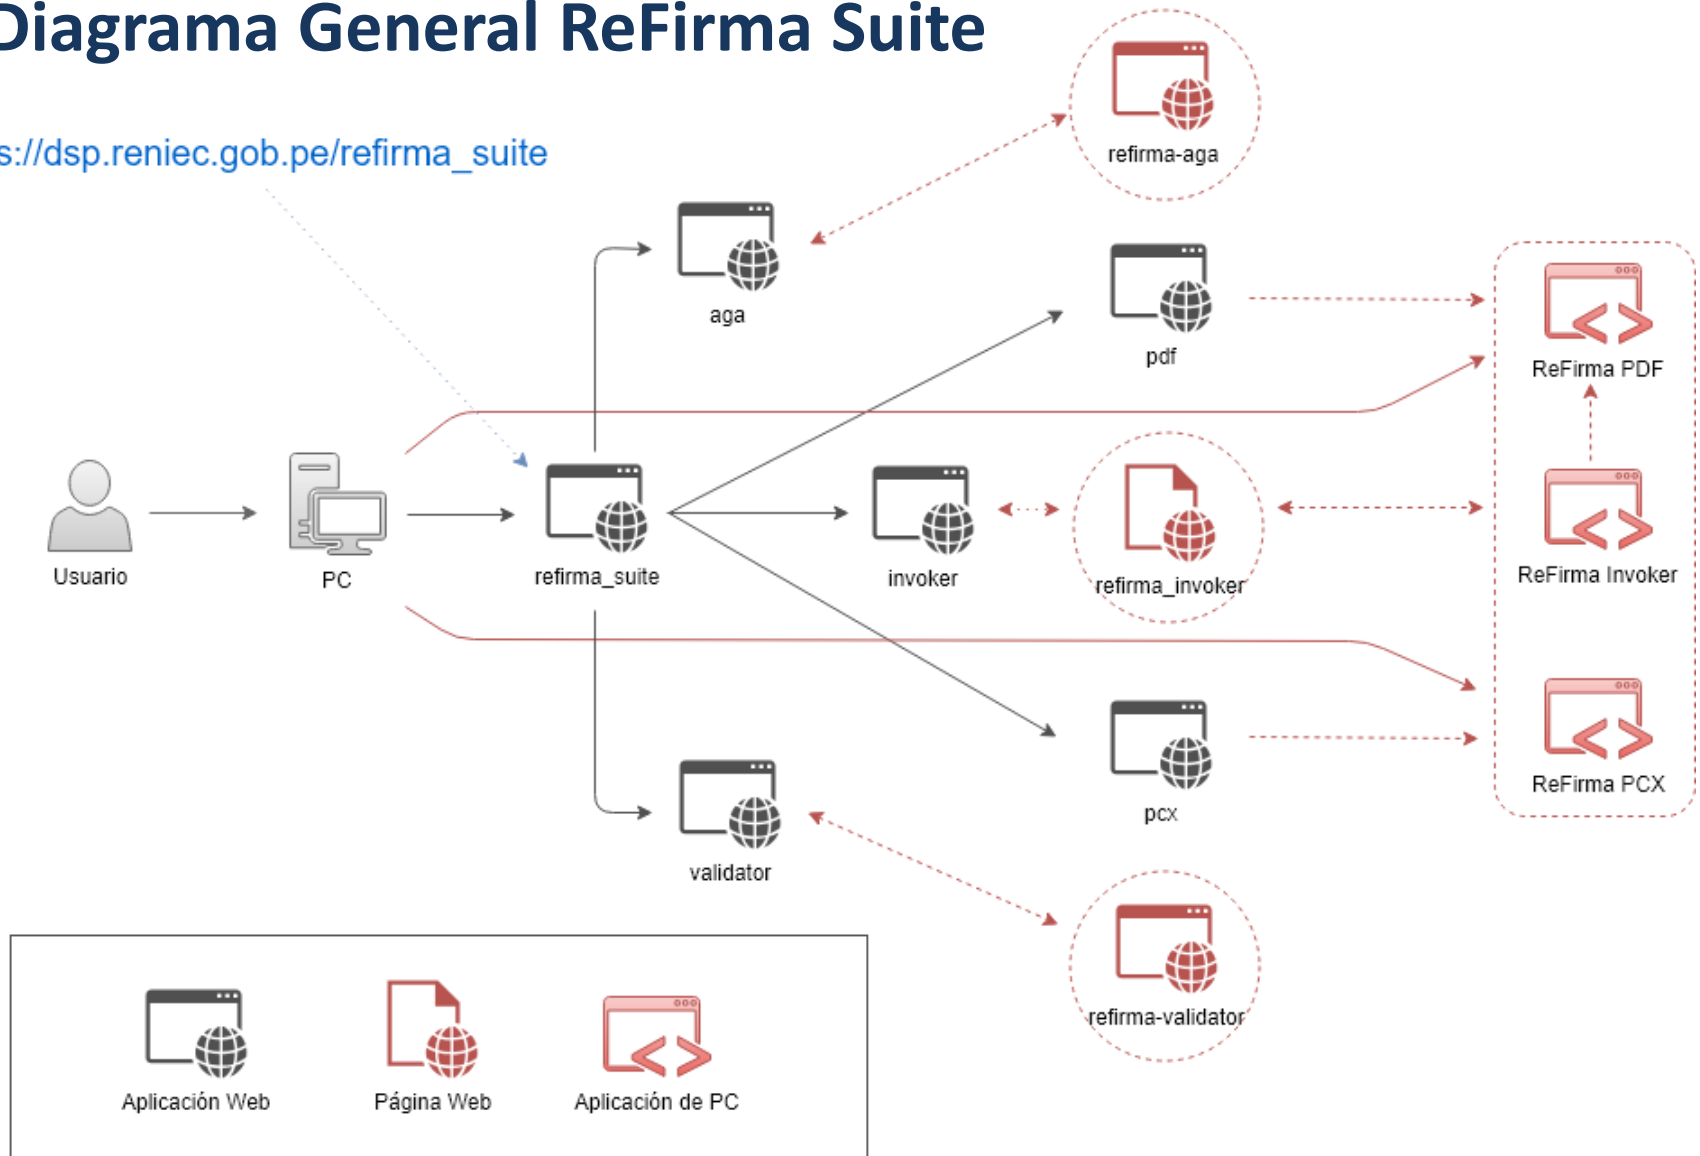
Diagrama General ReFirma Suite

s://dsp.reniec.gob.pe/refirma_suite

refirma-aga

aga

pdf

ReFirma PDF

Usuario

PC

refirma_suite

invoker

refirma_invoker

ReFirma Invoker

pcx

ReFirma PCX

validator

refirma-validator

Aplicación Web

Página Web

Aplicación de PC